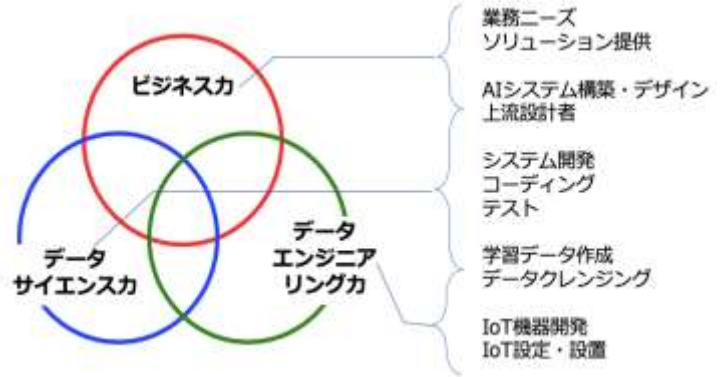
ビジネス力

データ
サイエンス力

データ
エンジニア
リング力

業務ニーズ
ソリューション提供

AIシステム構築・デザイン
上流設計者

システム開発
コーディング
テスト

学習データ作成
データクレンジング

IoT機器開発
IoT設定・設置